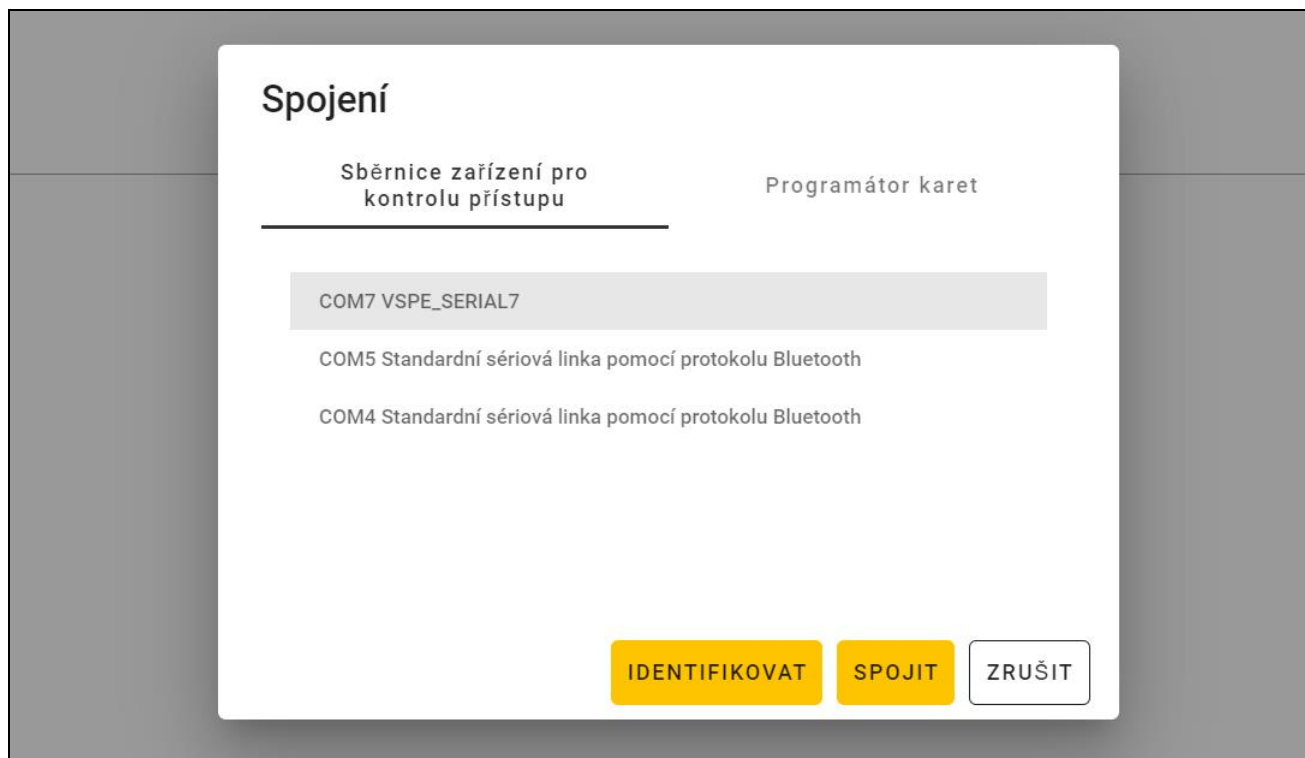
Spojení

Sběrnice zařízení pro kontrolu přístupu

Programátor karet

COM7 VSPE_SERIAL7

COM5 Standardní sériová linka pomocí protokolu Bluetooth

COM4 Standardní sériová linka pomocí protokolu Bluetooth

IDENTIFIKOVAT

SPOJIT

ZRUŠIT